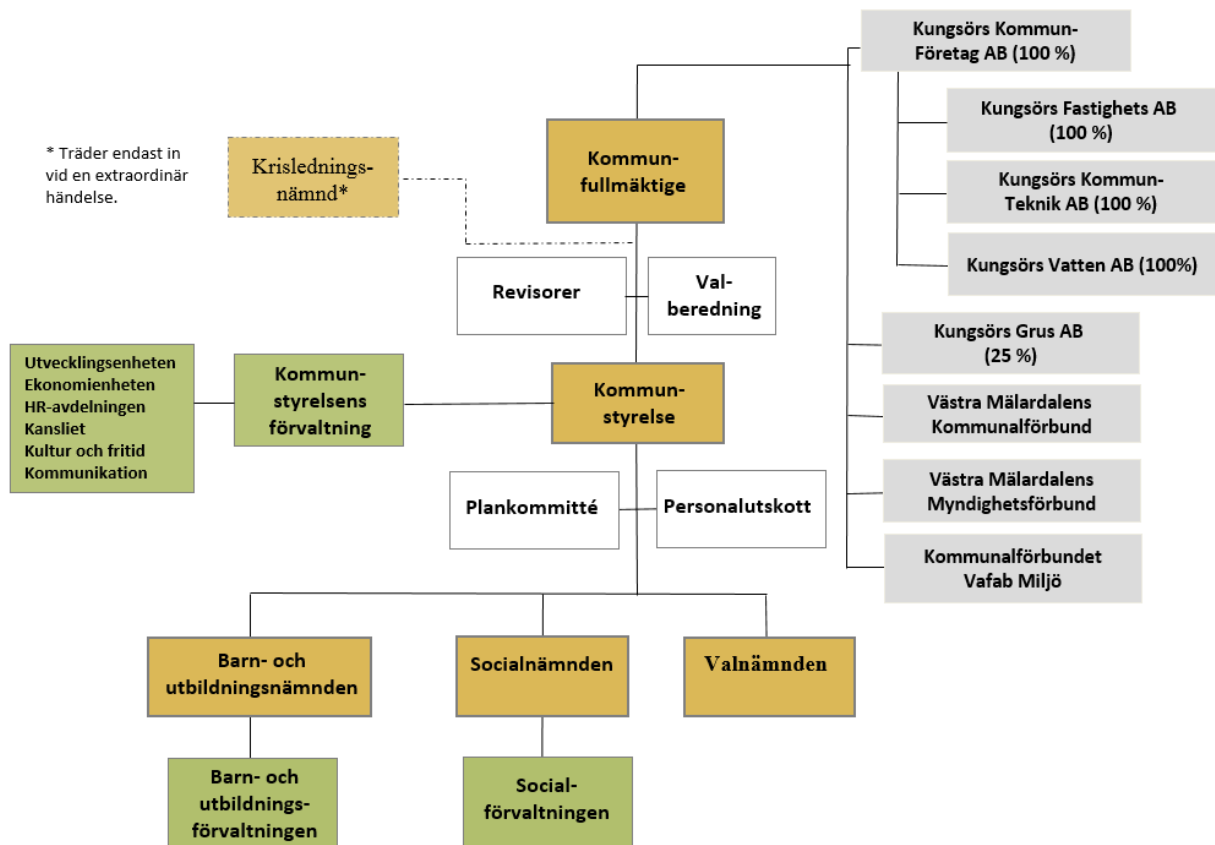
* Träder endast in vid en extraordinär händelse.

Krisledningsnämnd*

Kommunfullmäktige

Kungsörs Kommun-Företag AB (100 %)

Kungsörs Fastighets AB (100 %)

Kungsörs Kommun-Teknik AB (100 %)

Kungsörs Vatten AB (100%)

Revisorer

Valberedning

Kungsörs Grus AB (25 %)

Västra Mälardalens Kommunalförbund

Västra Mälardalens Myndighetsförbund

Kommunalförbundet Vafab Miljö

Utvecklingsenheten
Ekonomienheten
HR-avdelningen
Kansliet
Kultur och fritid
Kommunikation

Kommunstyrelsens förvaltning

Kommunstyrelse

Plankommitté

Personalutskott

Barn- och utbildningsnämnden

Socialnämnden

Valnämnden

Barn- och utbildningsförvaltningen

Socialförvaltningen